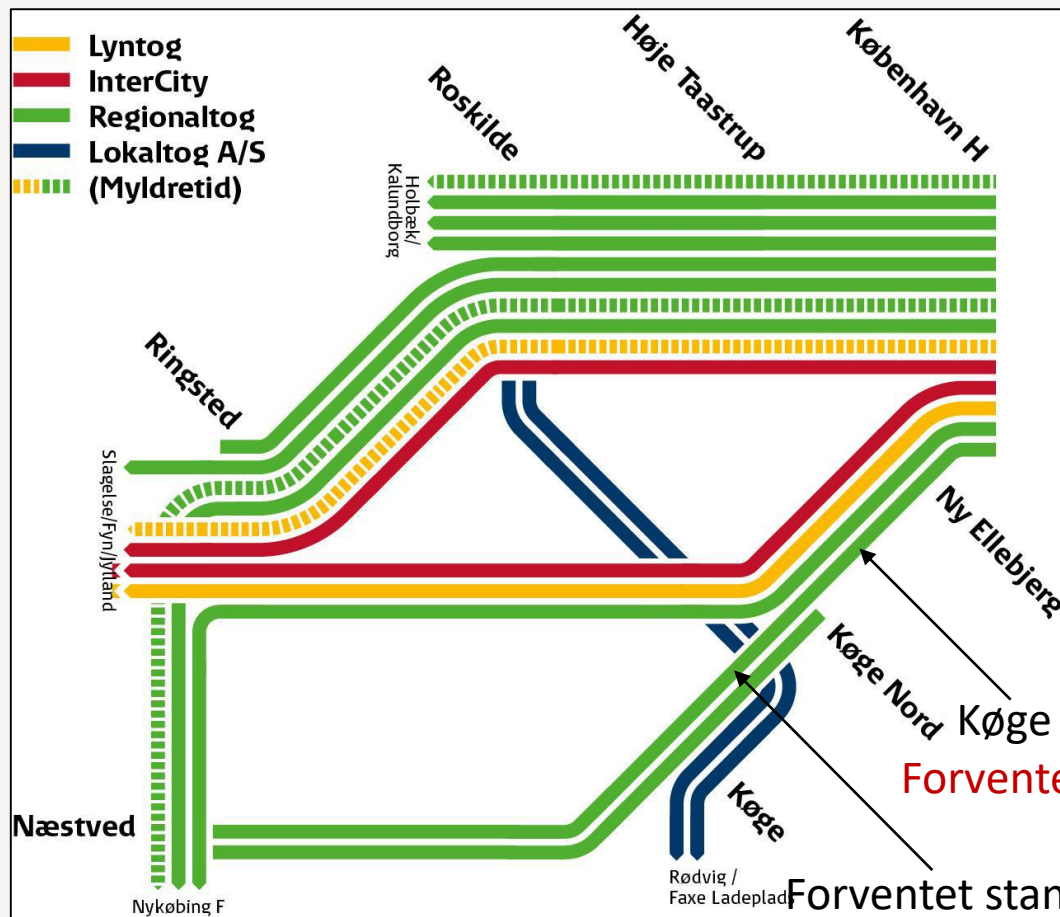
Lyntog
InterCity
Regionaltog
Lokaltog A/S
(Myldretid)

Roskilde
Høje Taastrup
København H
Holbæk/ Kalundborg
Ringsted
Slagelse/Fyn/Jylland
Ny Ellebjerg
Køge Nord
Køge
Forvente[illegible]
Næstved
Køge
Rødvig / Faxe Ladeplads
Forventet stan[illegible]
Nykøbing F